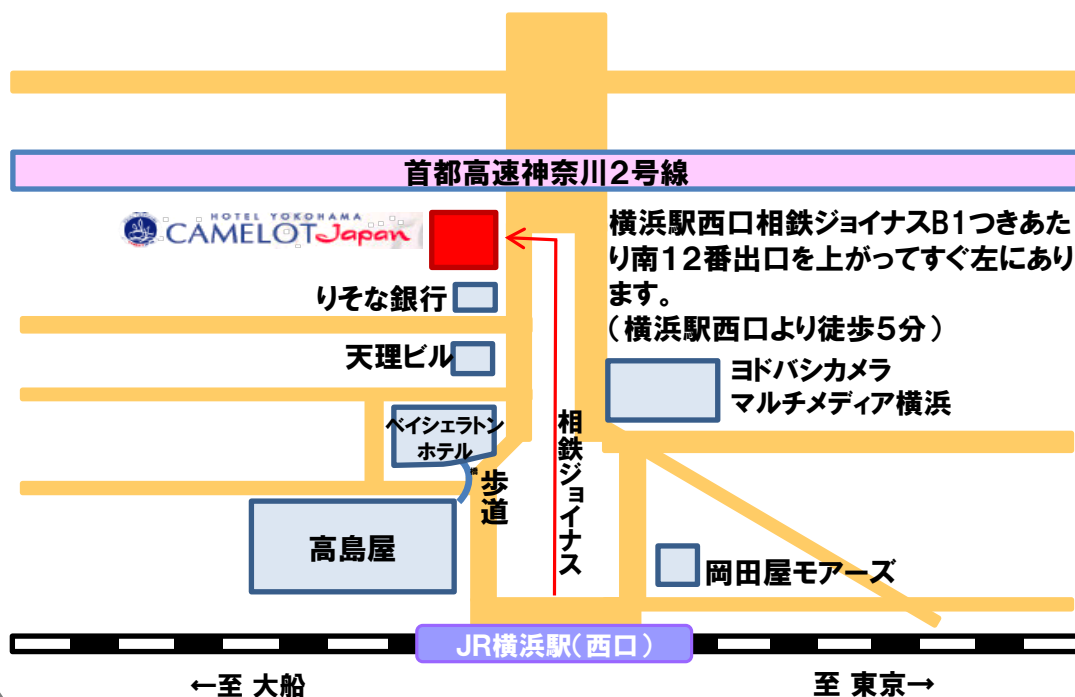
首都高速神奈川2号線

HOTEL YOKOHAMA
CAMELOT Japan

横浜駅西口相鉄ジョイナスB1つきあたり南12番出口を上がってすぐ左にあります。
（横浜駅西口より徒歩5分）

りそな銀行

天理ビル

ヨドバシカメラ
マルチメディア横浜

ベイシェラトン
ホテル

歩道

相鉄ジョイナス

高島屋

岡田屋モアーズ

JR横浜駅（西口）

←至 大船

至 東京→